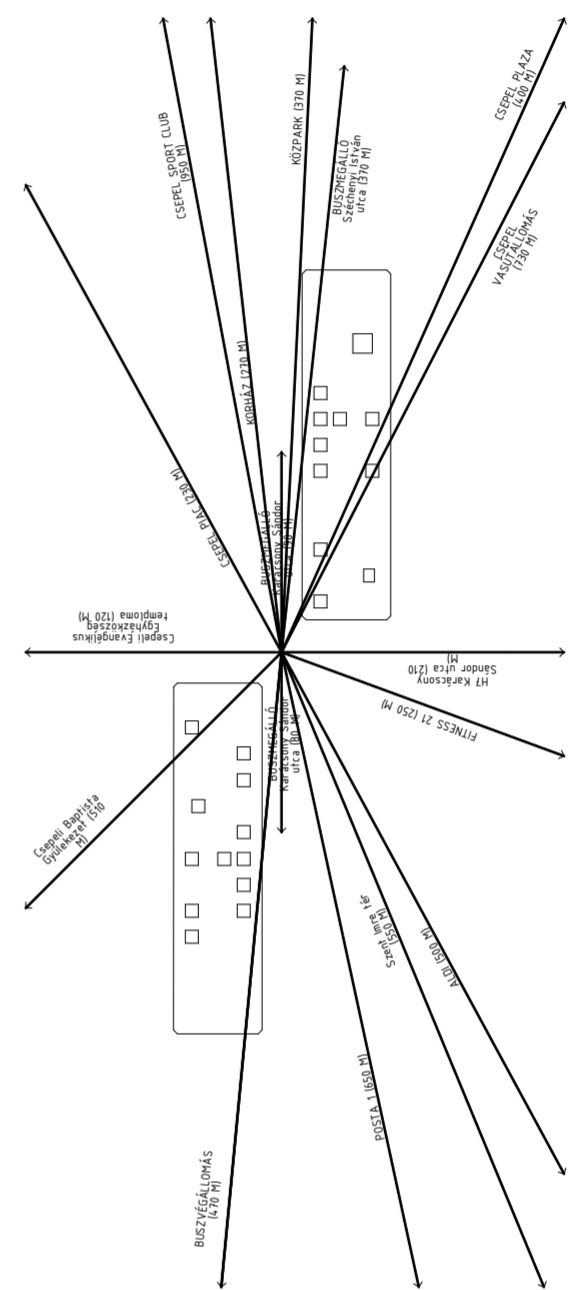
CSEPEL SPORT CLUB (950 M)

KÖZPARK (370 M)

BUSZMEGÁLLÓ Széchenyi István utca (370 M)

CSEPEL PLAZA (400 M)

CSEPEL VASÚTÁLLOMÁS (730 M)

KOBHÁZ (270 M)

CSEPEL PIAC (230 M)

BUSZMEGÁLLÓ Karácsony Sándor utca (130 M)

Csepeli Evangélikus Egyházközség temploma (120 M)

H7 Karácsony Sándor utca (210 M)

FITNESS 21 (250 M)

BUSZMEGÁLLÓ Karácsony Sándor utca (80 M)

Csepeli Baptista Gyülekezet (510 M)

Szent Imre tér (550 M)

ALDI (500 M)

POSTA 1 (650 M)

BUSZVÉGÁLLOMÁS (470 M)